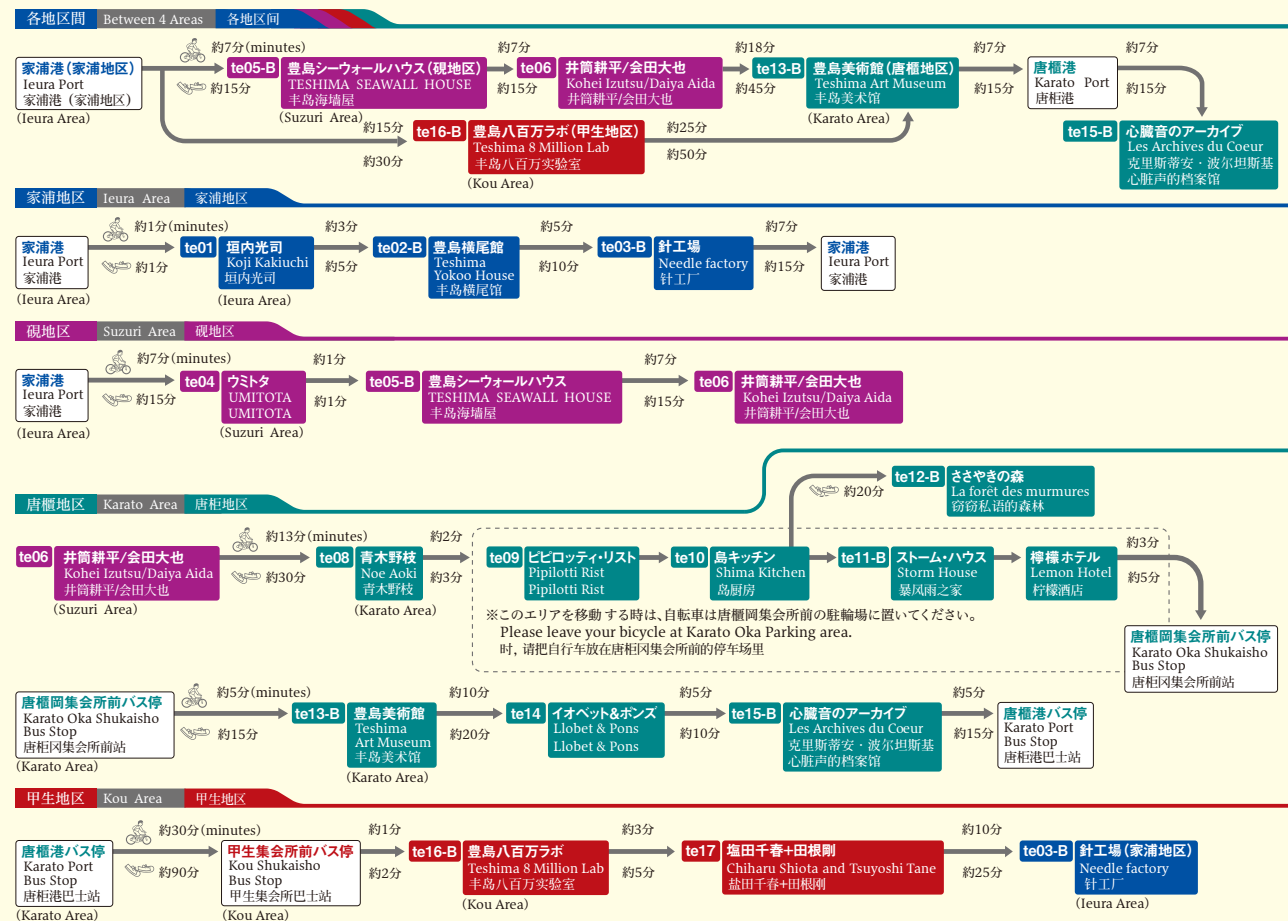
各地区間 Between 4 Areas 各地区间

家浦港（家浦地区）
Ieura Port
家浦港（家浦地区）
(Ieura Area)

約7分(minutes)
約15分

te05-B 豊島シーウォールハウス（硯地区）
TESHIMA SEAWALL HOUSE
丰岛海墙屋
(Suzuri Area)

約7分
約15分

te06 井筒耕平/会田大也
Kohei Izutsu/Daiya Aida
井筒耕平/会田大也

約18分
約45分

te13-B 豊島美術館（唐櫃地区）
Teshima Art Museum
丰岛美术馆
(Karato Area)

約7分
約15分

唐櫃港
Karato Port
唐柜港

約7分
約15分

te15-B 心臓音のアーカイブ
Les Archives du Coeur
克里斯蒂安・波尔坦斯基
心脏声的档案馆

約15分
約30分

te16-B 豊島八百万ラボ（甲生地区）
Teshima 8 Million Lab
丰岛八百万实验室
(Kou Area)

約25分
約50分

家浦地区 Ieura Area 家浦地区

家浦港
Ieura Port
家浦港
(Ieura Area)

約1分(minutes)
約1分

te01 垣内光司
Koji Kakiuchi
垣内光司
(Ieura Area)

約3分
約5分

te02-B 豊島横尾館
Teshima Yokoo House
丰岛横尾馆

約5分
約10分

te03-B 針工場
Needle factory
针工厂

約7分
約15分

家浦港
Ieura Port
家浦港

硯地区 Suzuri Area 砚地区

家浦港
Ieura Port
家浦港
(Ieura Area)

約7分(minutes)
約15分

te04 ウミトタ
UMITOTA
UMITOTA
(Suzuri Area)

約1分
約1分

te05-B 豊島シーウォールハウス
TESHIMA SEAWALL HOUSE
丰岛海墙屋

約7分
約15分

te06 井筒耕平/会田大也
Kohei Izutsu/Daiya Aida
井筒耕平/会田大也

唐櫃地区 Karato Area 唐柜地区

te06 井筒耕平/会田大也
Kohei Izutsu/Daiya Aida
井筒耕平/会田大也
(Suzuri Area)

約13分(minutes)
約30分

te08 青木野枝
Noe Aoki
青木野枝
(Karato Area)

約2分
約3分

te09 ピピロッティ・リスト
Pipilotti Rist
Pipilotti Rist

te10 島キッチン
Shima Kitchen
岛厨房

約20分

te12-B ささやきの森
La forêt des murmures
窃窃私语的森林

te11-B ストーム・ハウス
Storm House
暴风雨之家

檸檬ホテル
Lemon Hotel
柠檬酒店

約3分
約5分

※このエリアを移動する時は、自転車は唐櫃岡集会所前の駐輪場に置いてください。
Please leave your bicycle at Karato Oka Parking area.
时，请把自行车放在唐柜冈集会所前的停车场里

唐櫃岡集会所前バス停
Karato Oka Shukaisho Bus Stop
唐柜冈集会所前站

唐櫃岡集会所前バス停
Karato Oka Shukaisho Bus Stop
唐柜冈集会所前站
(Karato Area)

約5分(minutes)
約15分

te13-B 豊島美術館
Teshima Art Museum
丰岛美术馆
(Karato Area)

約10分
約20分

te14 イオベット&ポンズ
Llobet & Pons
Llobet & Pons

約5分
約10分

te15-B 心臓音のアーカイブ
Les Archives du Coeur
克里斯蒂安・波尔坦斯基
心脏声的档案馆

約5分
約15分

唐櫃港バス停
Karato Port Bus Stop
唐柜港巴士站

甲生地区 Kou Area 甲生地区

唐櫃港バス停
Karato Port Bus Stop
唐柜港巴士站
(Karato Area)

約30分(minutes)
約90分

甲生集会所前バス停
Kou Shukaisho Bus Stop
甲生集会所巴士站
(Kou Area)

約1分
約2分

te16-B 豊島八百万ラボ
Teshima 8 Million Lab
丰岛八百万实验室
(Kou Area)

約3分
約5分

te17 塩田千春+田根剛
Chiharu Shiota and Tsuyoshi Tane
盐田千春+田根刚

約10分
約25分

te03-B 針工場（家浦地区）
Needle factory
针工厂
(Ieura Area)